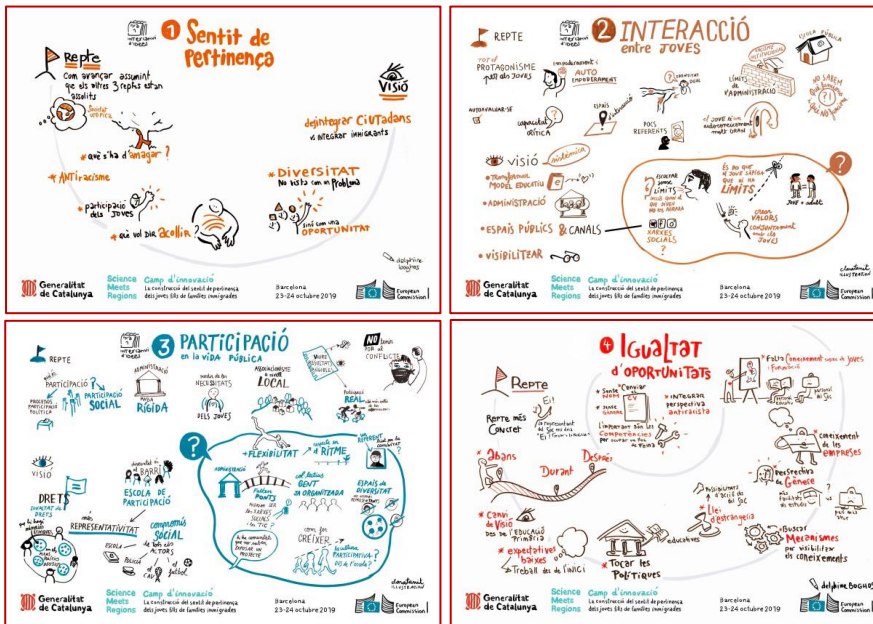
intercanvi d'idees

1 Sentit de pertinença

Repte
Com avançar assumint que els altres 3 reptes estan assolits

Visió

Societat utòpica

desintegrar ciutadans vs integrar immigrants

* què s'ha d'amagar?

* Antiracisme

* participació dels joves

* què vol dir acollir

* Diversitat
No vista com un problema
sinó com una oportunitat

delphine boghos

Generalitat de Catalunya
Science Meets Regions
Camp d'innovació
La construcció del sentit de pertinença dels joves fills de famílies immigrades
Barcelona
23-24 octubre 2019
European Commission

REPTE

intercanvi d'idees

2 INTERACCIÓ entre joves

escola pública

posar el PROTAGONISME als joves

empoderament
AUTO EMPODERAMENT

LÍMITS de l'ADMINISTRACIÓ

NO SABEM què s'espera de nosaltres

AUTOVALORAR-SE

capacitat crítica

espais

FOCS REFERENTS

el JOVE és un agent d'autorreconeixement

visió

* Transformar MODEL EDUCATIU

* ADMINISTRACIÓ

* ESPAIS PÚBLICS & CANALS

XARXES SOCIALS

* VISIBILITZAR

ESCOLTAR quins són els LÍMITS

és bo que el jove sàpiga quins són els LÍMITS

jove + adult

CREAR VALORS CONJUNTAMENT amb els joves

claudinet illustrem

Generalitat de Catalunya
Science Meets Regions
Camp d'innovació
La construcció del sentit de pertinença dels joves fills de famílies immigrades
Barcelona
23-24 octubre 2019
European Commission

REPTE

intercanvi d'idees

3 PARTICIPACIÓ en la vida pública

NO temin el conflicte

PARTICIPACIÓ?

PROCESOS PARTICIPATIUS POLÍTICA

PARTICIPACIÓ SOCIAL

ADMINISTRACIÓ MASSA RÍGIDA

PELS JOVES

ASSOCIACIONISME a nivell LOCAL

PARTICIPACIÓ REAL

VISIÓ

DRETS

REPRESENTATIVITAT

ESCOLA DE PARTICIPACIÓ

Compromís SOCIAL

ADMINISTRACIÓ

FLEXIBILITAT

RITME

Fer PONTS

GENT organitzada

ESPAIS de DIVERSITAT

CREIXER

Generalitat de Catalunya
Science Meets Regions
Camp d'innovació
La construcció del sentit de pertinença dels joves fills de famílies immigrades
Barcelona
23-24 octubre 2019
European Commission

4 Igualtat d'oportunitats

Repte

Repte més Concret

* INTEGRAR perspectiva antiracista

COMPETÈNCIES

Abans
Durant
Després

coneixement de les empreses

Perspectiva de Gènere

Canvi de visió

Llei d'estrangeria

* expectatives baixes

Treball des de l'inici

Tocar les Polítiques

Buscar Mecanismes per visibilitzar els coneixements

delphine BOGHOS

Generalitat de Catalunya
Science Meets Regions
Camp d'innovació
La construcció del sentit de pertinença dels joves fills de famílies immigrades
Barcelona
23-24 octubre 2019
European Commission